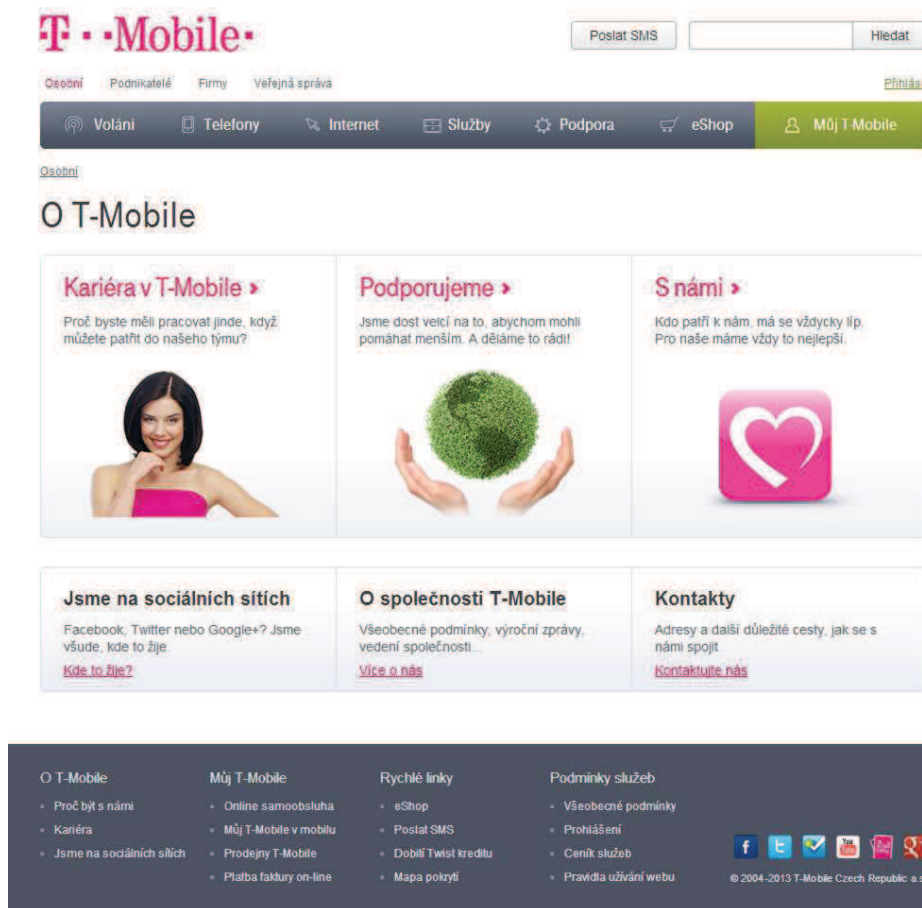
T · ·Mobile·

Poslat SMS

Hledat

Osobní Podnikatelé Firmy Veřejná správa

Přihlás

Volání Telefony Internet Služby Podpora eShop Můj T-Mobile

Osobní

O T-Mobile

Kariéra v T-Mobile ›

Proč byste měli pracovat jinde, když můžete patřit do našeho týmu?

Podporujeme ›

Jsme dost velcí na to, abychom mohli pomáhat menším. A děláme to rádi!

S námi ›

Kdo patří k nám, má se vždycky líp. Pro naše máme vždy to nejlepší.

Jsme na sociálních sítích

Facebook, Twitter nebo Google+? Jsme všude, kde to žije.

Kde to žije?

O společnosti T-Mobile

Všeobecné podmínky, výroční zprávy, vedení společnosti...

Více o nás

Kontakty

Adresy a další důležité cesty, jak se s námi spojit.

Kontaktujte nás

O T-Mobile
Proč být s námi
Kariéra
Jsme na sociálních sítích

Můj T-Mobile
Online samoobsluha
Můj T-Mobile v mobilu
Prodejny T-Mobile
Platba faktury on-line

Rychlé linky
eShop
Poslat SMS
Dobití Twist kreditu
Mapa pokrytí

Podmínky služeb
Všeobecné podmínky
Prohlášení
Ceník služeb
Pravidla užívání webu

© 2004-2013 T-Mobile Czech Republic a.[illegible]